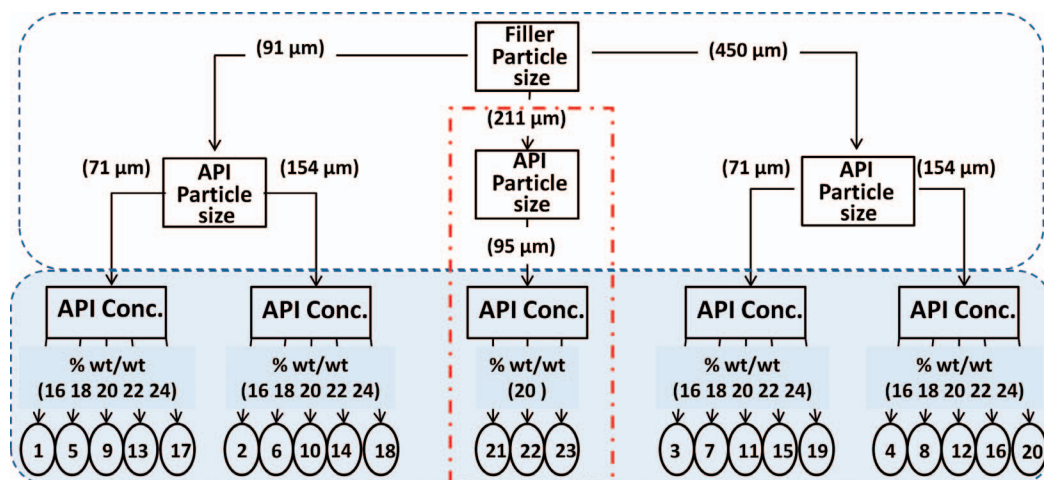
Filler Particle size

(91 µm)

(211 µm)

(450 µm)

(71 µm) API Particle size (154 µm)

API Particle size

(95 µm)

(71 µm) API Particle size (154 µm)

API Conc.

% wt/wt
(16 18 20 22 24)

1 5 9 13 17

API Conc.

% wt/wt
(16 18 20 22 24)

2 6 10 14 18

API Conc.

% wt/wt
(20 )

21 22 23

API Conc.

% wt/wt
(16 18 20 22 24)

3 7 11 15 19

API Conc.

% wt/wt
(16 18 20 22 24)

4 8 12 16 20